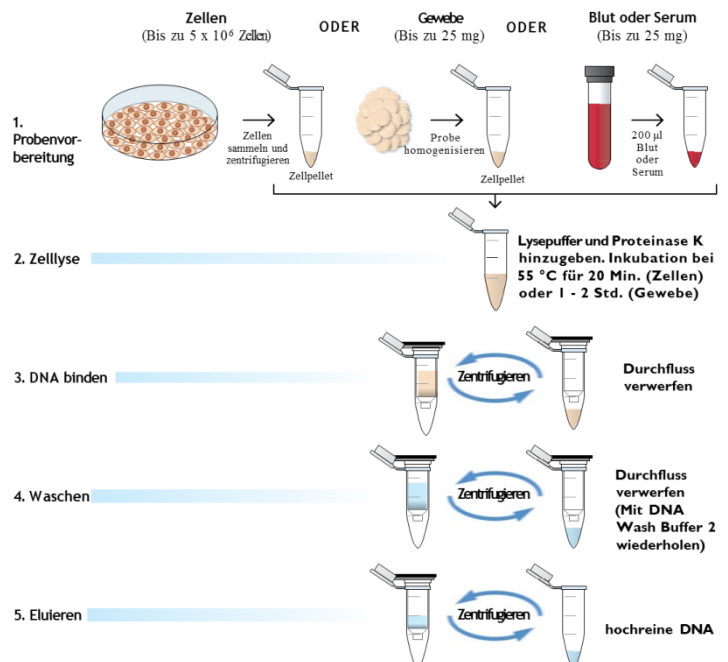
Zellen
(Bis zu 5 x $10^6$ Zellen)

ODER

Gewebe
(Bis zu 25 mg)

ODER

Blut oder Serum
(Bis zu 25 mg)

1. Probenvorbereitung

Zellen sammeln und zentrifugieren

Zellpellet

Probe homogenisieren

Zellpellet

200 µl Blut oder Serum

2. Zelllyse

Lysepuffer und Proteinase K hinzugeben. Inkubation bei 55 °C für 20 Min. (Zellen) oder 1 - 2 Std. (Gewebe)

3. DNA binden

Zentrifugieren

Durchfluss verwerfen

4. Waschen

Zentrifugieren

Durchfluss verwerfen (Mit DNA Wash Buffer 2 wiederholen)

5. Eluieren

Zentrifugieren

hochreine DNA